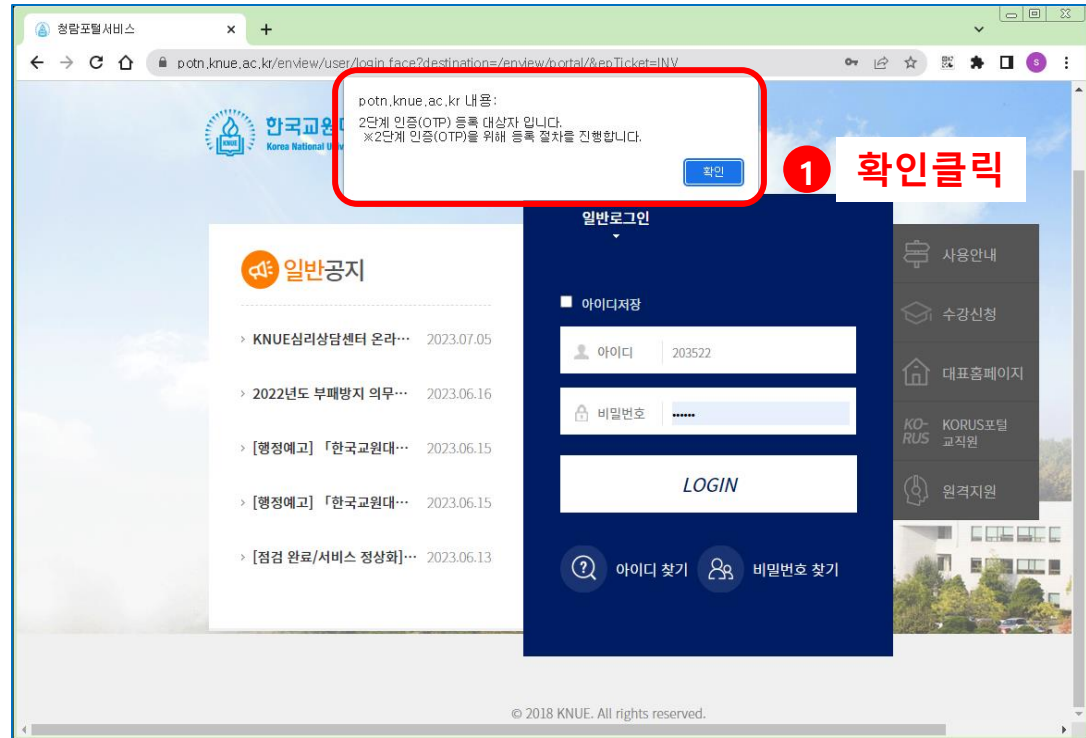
청람포털서비스 ×
+

potn.knue.ac.kr/enview/user/login.face?destination=/enview/portal/&epTicket=INV

potn.knue.ac.kr 내용:
2단계 인증(OTP) 등록 대상자 입니다.
※2단계 인증(OTP)을 위해 등록 절차를 진행합니다.
확인

1 확인클릭

한국교원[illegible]
Korea National U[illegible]

일반로그인

일반공지

> KNUE심리상담센터 온라… 2023.07.05
> 2022년도 부패방지 의무… 2023.06.16
> [행정예고] 「한국교원대… 2023.06.15
> [행정예고] 「한국교원대… 2023.06.15
> [점검 완료/서비스 정상화]… 2023.06.13

아이디저장
아이디 203522
비밀번호 ••••••
LOGIN
아이디 찾기
비밀번호 찾기

사용안내
수강신청
대표홈페이지
KO-RUS KORUS포털 교직원
원격지원

© 2018 KNUE. All rights reserved.